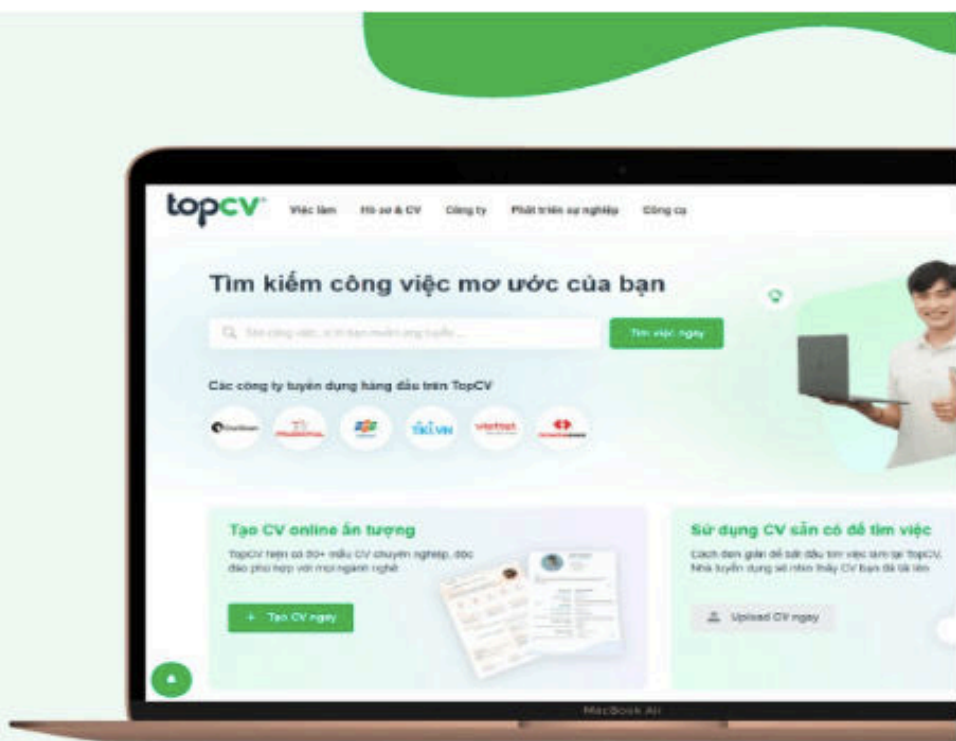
topcv

Việc làm Hồ sơ & CV Công ty Phát triển sự nghiệp Công cụ

Tìm kiếm công việc mơ ước của bạn

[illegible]

Tìm việc ngay

Các công ty tuyển dụng hàng đầu trên TopCV

TIKI.VN Viettel

Tạo CV online ấn tượng

TopCV hiện có 50+ mẫu CV chuyên nghiệp, độc đáo phù hợp với mọi ngành nghề

+ Tạo CV ngay

Sử dụng CV sẵn có để tìm việc

Cách đơn giản để bắt đầu tìm việc làm tại TopCV. Nhà tuyển dụng sẽ nhìn thấy CV bạn đã tải lên

Upload CV ngay

MacBook Air